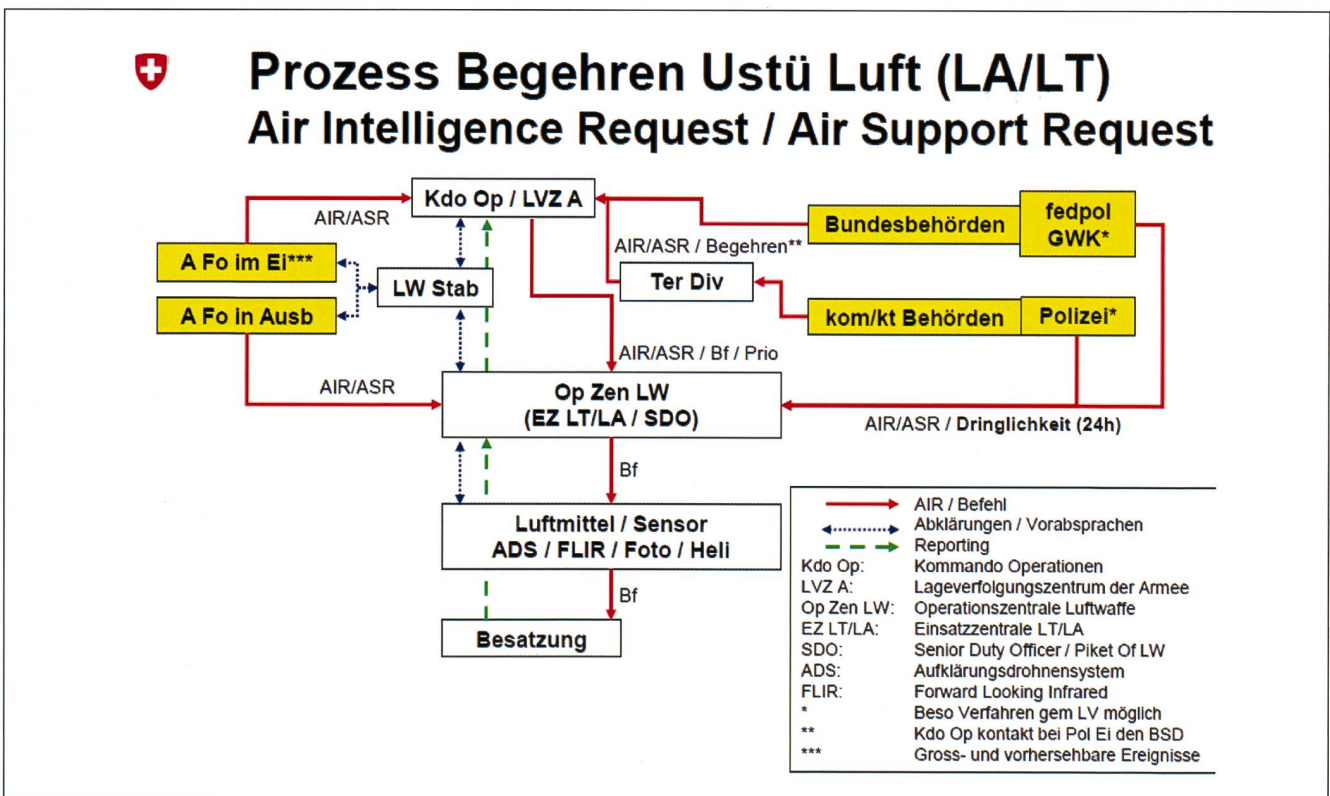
Prozess Begehren Ustü Luft (LA/LT)
Air Intelligence Request / Air Support Request

Kdo Op / LVZ A

AIR/ASR

A Fo im Ei***

LW Stab

A Fo in Ausb

AIR/ASR / Begehren**

Ter Div

Bundesbehörden

fedpol GWK*

kom/kt Behörden

Polizei*

AIR/ASR / Bf / Prio

AIR/ASR

Op Zen LW (EZ LT/LA / SDO)

AIR/ASR / Dringlichkeit (24h)

Bf

Luftmittel / Sensor ADS / FLIR / Foto / Heli

Bf

Besatzung

| | |
|---|---|
| | AIR / Befehl |
| | Abklärungen / Vorabsprachen |
| | Reporting |
| Kdo Op: | Kommando Operationen |
| LVZ A: | Lageverfolgungszentrum der Armee |
| Op Zen LW: | Operationszentrale Luftwaffe |
| EZ LT/LA: | Einsatzzentrale LT/LA |
| SDO: | Senior Duty Officer / Piket Of LW |
| ADS: | Aufklärungsdrohnensystem |
| FLIR: | Forward Looking Infrared |
| * | Beso Verfahren gem LV möglich |
| ** | Kdo Op kontakt bei Pol Ei den BSD |
| *** | Gross- und vorhersehbare Ereignisse |